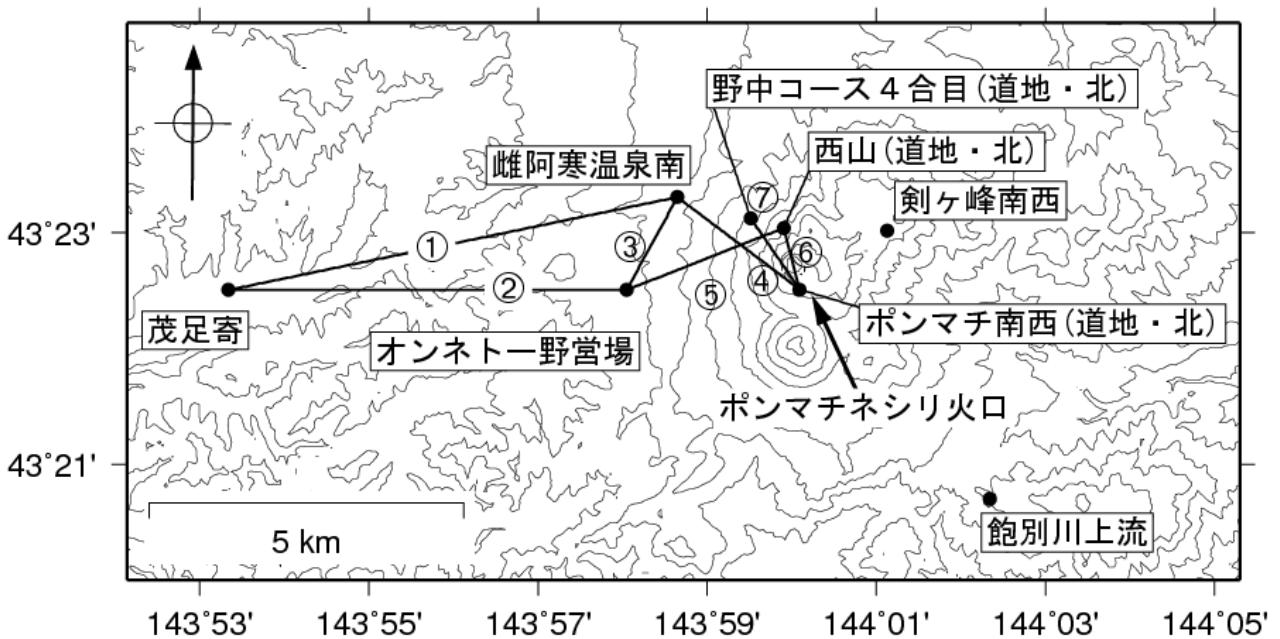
野中コース４合目（道地・北）

西山（道地・北）

雌阿寒温泉南

剣ヶ峰南西

43°23'

①

③

⑦

⑥

②

⑤

④

茂足寄

オンネトー野営場

ポンマチ南西（道地・北）

ポンマチネシリ火口

43°21'

5 km

飽別川上流

143°53'

143°55'

143°57'

143°59'

144°01'

144°03'

144°05'